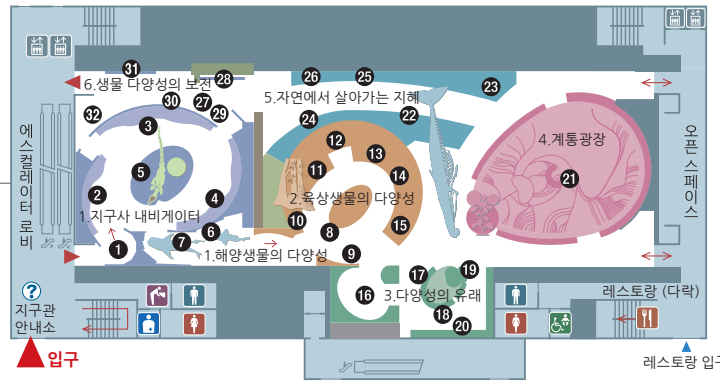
6.생물 다양성의 보전
31
28
26
25
5.자연에서 살아가는 지혜
23
32
30
27
29
24
22
3
12
13
4.계통광장
에스컬레이터 로비
5
11
14
오픈 스페이스
21
2
4
2.육상생물의 다양성
1.지구사 내비게이터
10
8
15
6
7
1
1.해양생물의 다양성
9
17
19
16
3.다양성의 유래
18
20
레스토랑 (다락)
지구관 안내소
입구
레스토랑 입구